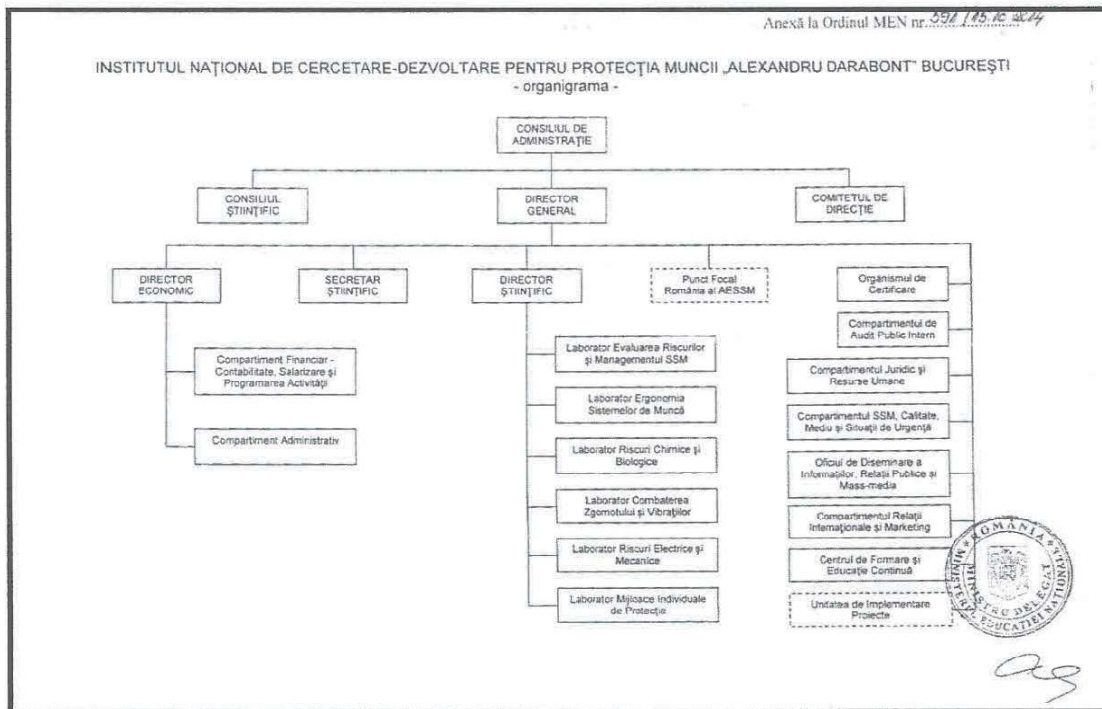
Anexă la Ordinul MEN nr. 592 / 15.10.2014

INSTITUTUL NAȚIONAL DE CERCETARE-DEZVOLTARE PENTRU PROTECȚIA MUNCII „ALEXANDRU DARABONT" BUCUREȘTI
- organigrama -

CONSILIUL DE ADMINISTRAȚIE

CONSILIUL ȘTIINȚIFIC

DIRECTOR GENERAL

COMITETUL DE DIRECȚIE

DIRECTOR ECONOMIC

SECRETAR ȘTIINȚIFIC

DIRECTOR ȘTIINȚIFIC

Punct Focal România al AESSM

Organismul de Certificare

Compartimentul de Audit Public Intern

Compartiment Financiar - Contabilitate, Salarizare și Programarea Activității

Compartiment Administrativ

Laborator Evaluarea Riscurilor și Managementul SSM

Laborator Ergonomia Sistemelor de Muncă

Laborator Riscuri Chimice și Biologice

Laborator Combaterea Zgomotului și Vibrațiilor

Laborator Riscuri Electrice și Mecanice

Laborator Mijloace Individuale de Protecție

Compartimentul Juridic și Resurse Umane

Compartimentul SSM, Calitate, Mediu și Situații de Urgență

Oficiul de Diseminare a Informațiilor, Relații Publice și Mass-media

Compartimentul Relații Internaționale și Marketing

Centrul de Formare și Educație Continuă

Unitatea de Implementare Proiecte

ROMÂNIA
MINISTERUL EDUCAȚIEI NAȚIONALE
MINISTRU DELEGAT